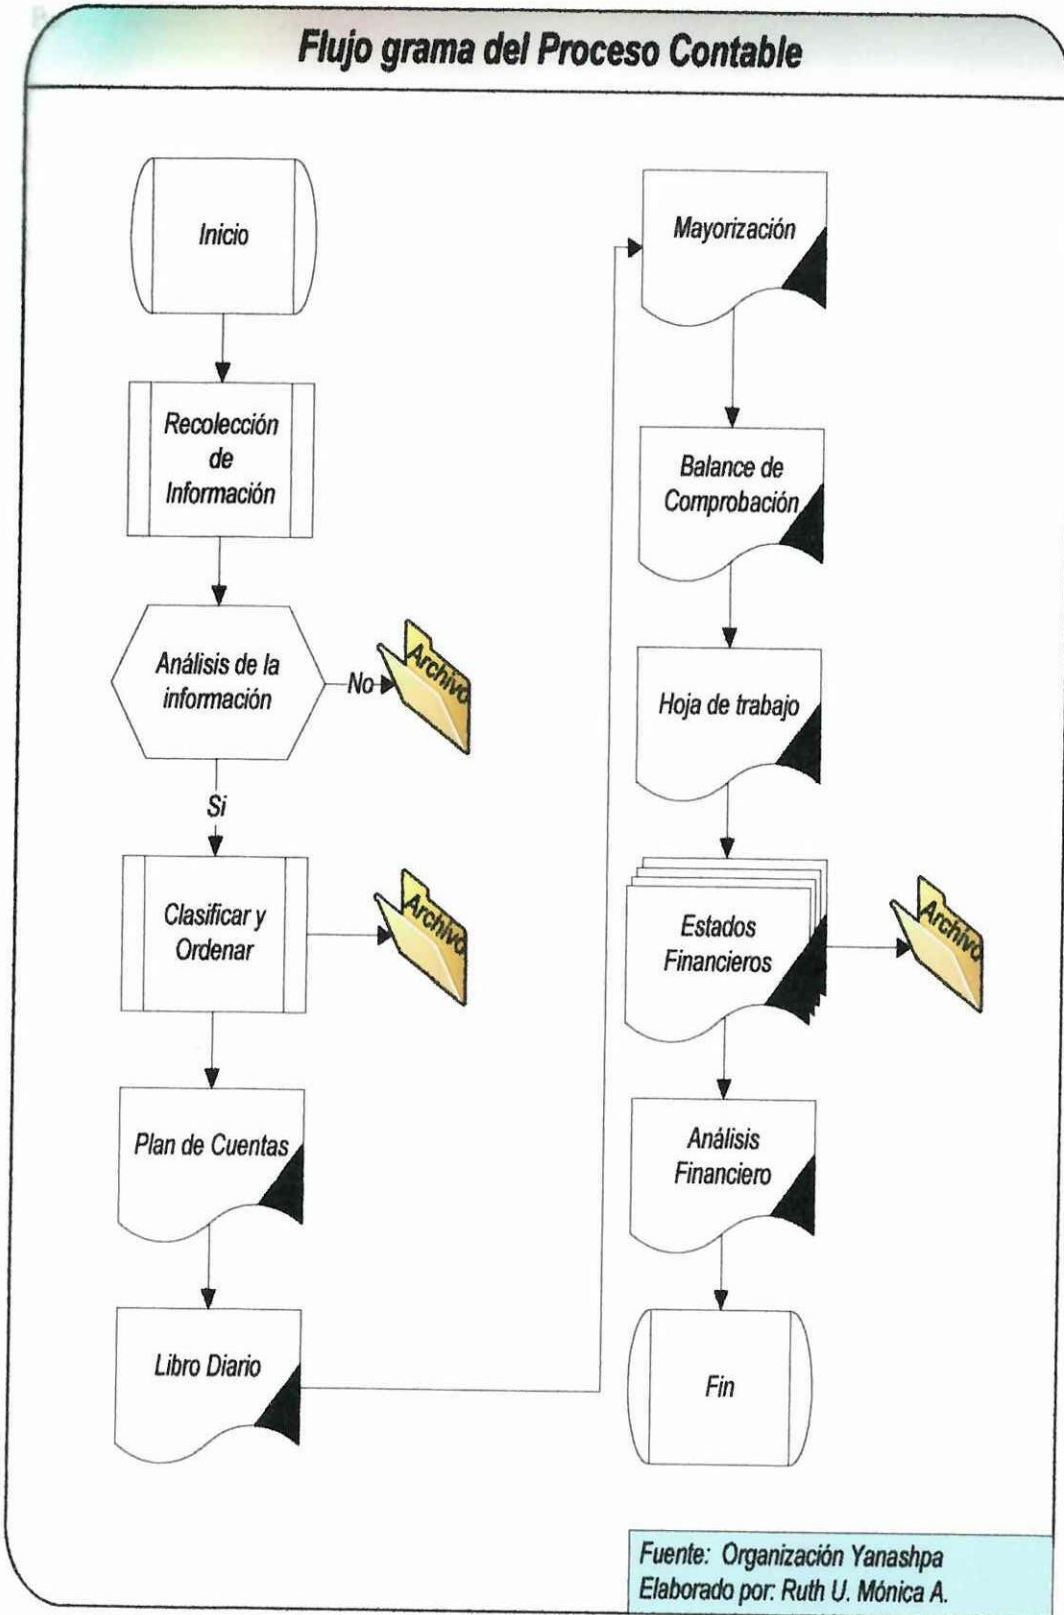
Flujo grama del Proceso Contable

Inicio

Recolección de Información

Análisis de la información

No

Archivo

Si

Clasificar y Ordenar

Archivo

Plan de Cuentas

Libro Diario

Mayorización

Balance de Comprobación

Hoja de trabajo

Estados Financieros

Archivo

Análisis Financiero

Fin

Fuente: Organización Yanashpa
Elaborado por: Ruth U. Mónica A.